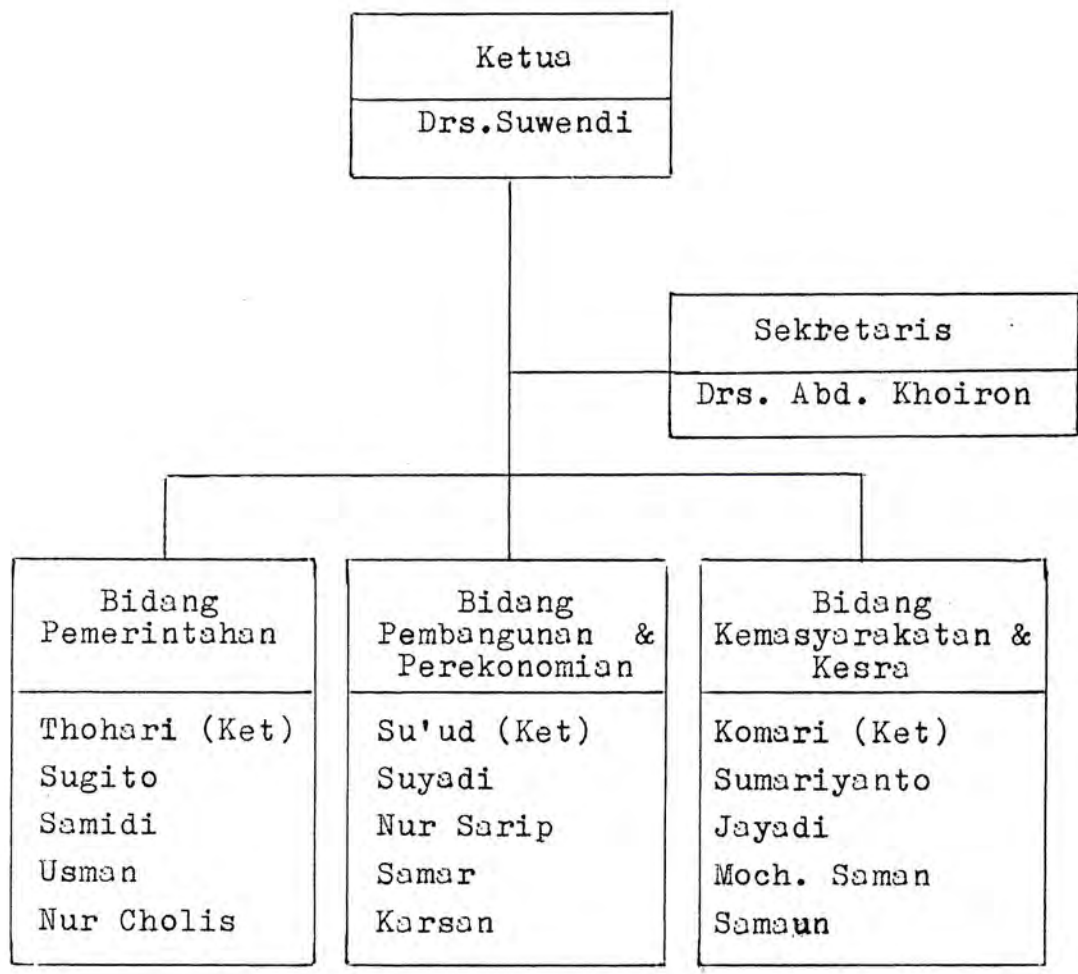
Ketua

Drs.Suwendi

Sekretaris

Drs. Abd. Khoiron

Bidang Pemerintahan

Thohari (Ket)
Sugito
Samidi
Usman
Nur Cholis

Bidang Pembangunan & Perekonomian

Su'ud (Ket)
Suyadi
Nur Sarip
Samar
Karsan

Bidang Kemasyarakatan & Kesra

Komari (Ket)
Sumariyanto
Jayadi
Moch. Saman
Samaun